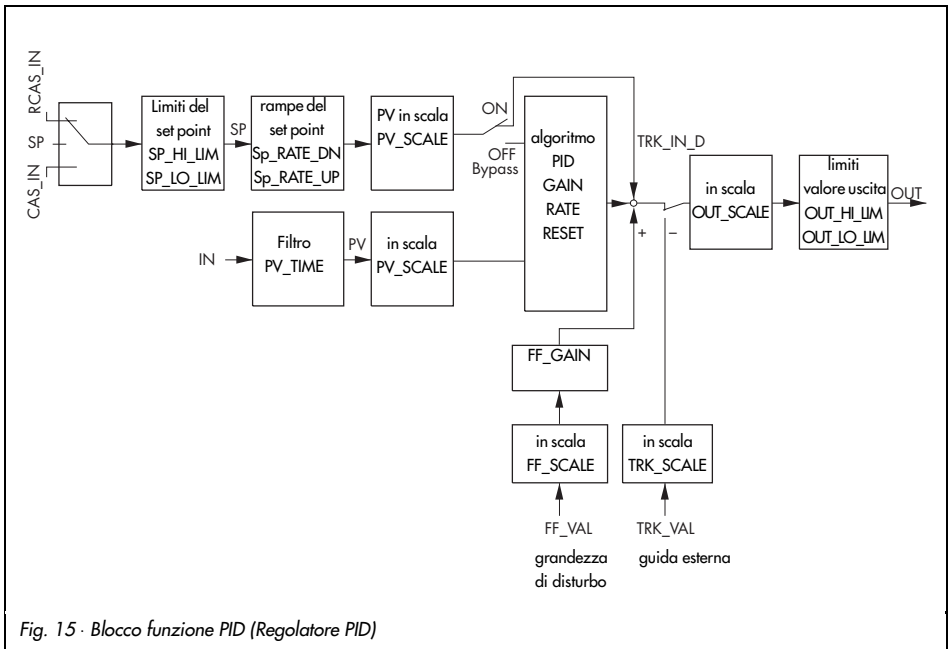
RCAS_IN

SP

CAS_IN

Limiti del set point SP_HI_LIM SP_LO_LIM

SP

rampe del set point Sp_RATE_DN Sp_RATE_UP

PV in scala PV_SCALE

ON

OFF Bypass

algoritmo PID GAIN RATE RESET

TRK_IN_D

+

–

in scala OUT_SCALE

limiti valore uscita OUT_HI_LIM OUT_LO_LIM

OUT

IN

Filtro PV_TIME

PV

in scala PV_SCALE

FF_GAIN

in scala FF_SCALE

in scala TRK_SCALE

FF_VAL

grandezza di disturbo

TRK_VAL

guida esterna

Fig. 15 · Blocco funzione PID (Regolatore PID)